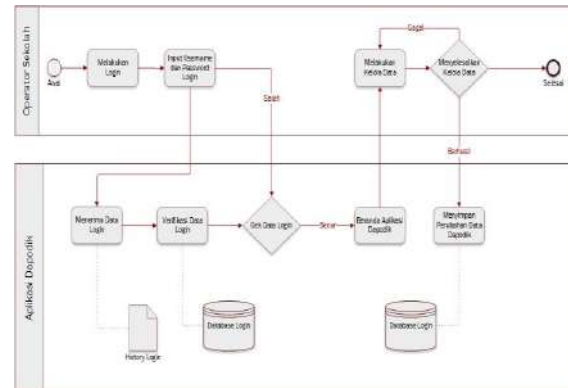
Operator Sekolah

Awal

Melakukan Login

Input Username dan Password Login

Salah

Gagal

Melakukan Kelola Data

Menyelesaikan Kelola Data

Selesai

Berhasil

Aplikasi Dapodik

Menerima Data Login

Verifikasi Data Login

Cek Data Login

Benar

Beranda Aplikasi Dapodik

Menyimpan Perubahan Data Dapodik

History Login

Database Login

Database Login